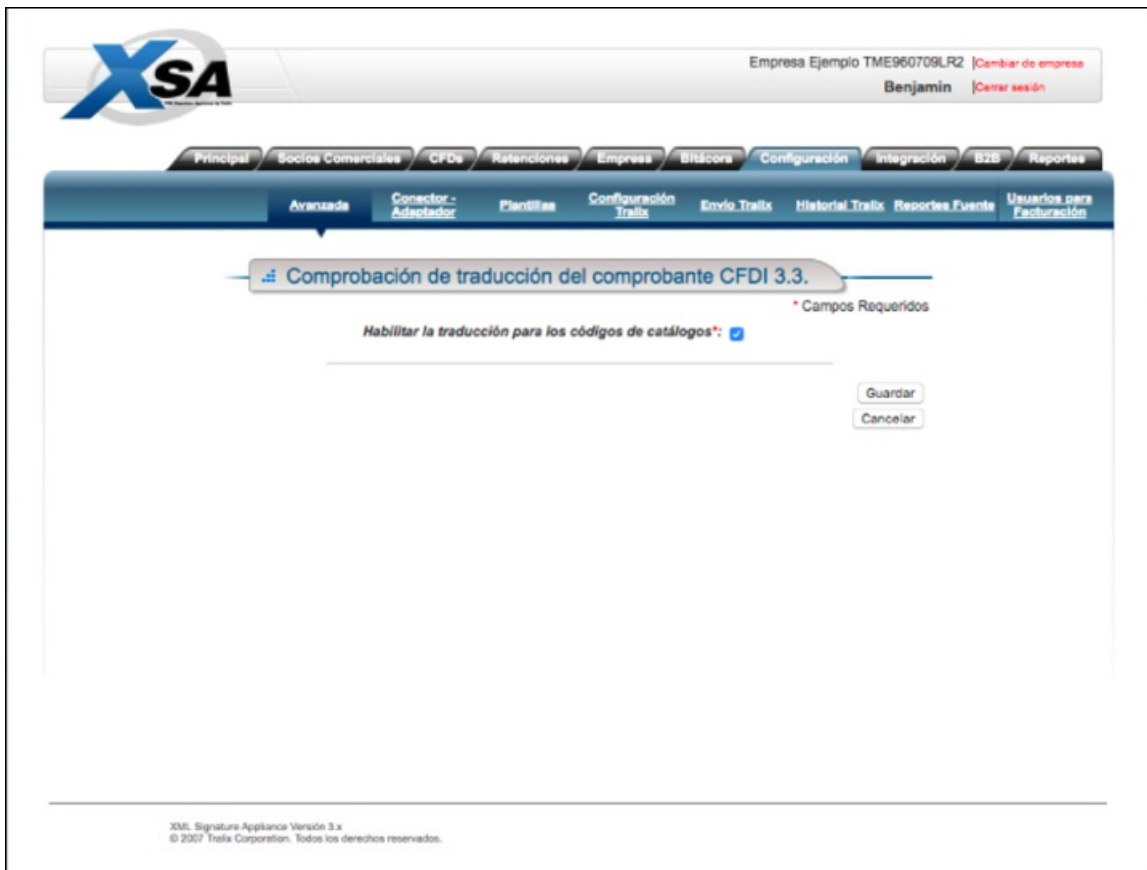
XSA

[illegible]

Empresa Ejemplo TME960709LR2 |Cambiar de empresa

Benjamin |Cerrar sesión

Principal Socios Comerciales CFDs Retenciones Empresa Bitácora Configuración Integración B2B Reportes

Avanzada Conector - Adaptador Plantillas Configuración Tralix Envío Tralix Historial Tralix Reportes Fuente Usuarios para Facturación

Comprobación de traducción del comprobante CFDI 3.3.

* Campos Requeridos

Habilitar la traducción para los códigos de catálogos*:

Guardar

Cancelar

XML Signature Appliance Versión 3.x
© 2007 Tralix Corporation. Todos los derechos reservados.